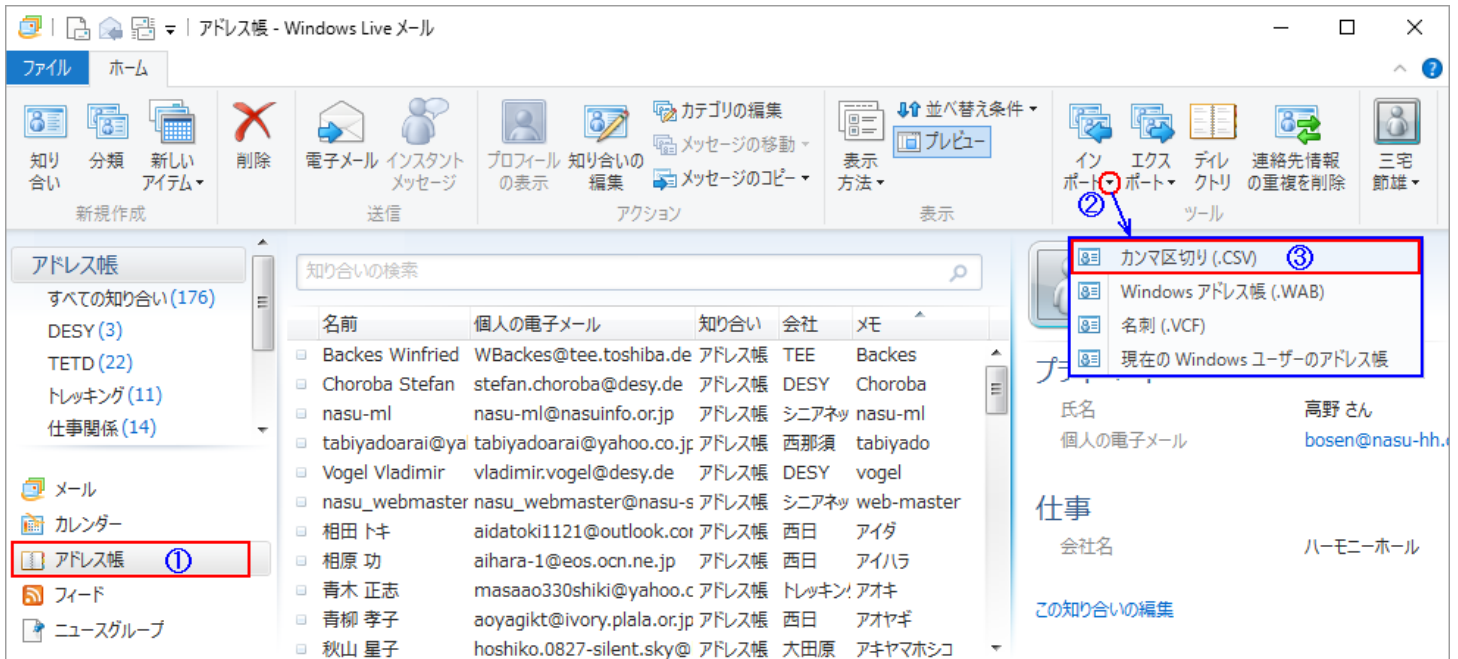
アドレス帳 - Windows Live メール

ファイル　ホーム

知り合い　分類　新しいアイテム▾　削除　電子メール　インスタントメッセージ　プロフィールの表示　知り合いの編集　カテゴリの編集　メッセージの移動▾　メッセージのコピー▾　表示方法▾　並べ替え条件▾　プレビュー　インポート▾　エクスポート▾　ディレクトリ　連絡先情報の重複を削除　三宅節雄▾

新規作成　送信　アクション　表示　ツール

②

カンマ区切り (.CSV)　③
Windows アドレス帳 (.WAB)
名刺 (.VCF)
現在の Windows ユーザーのアドレス帳

アドレス帳
すべての知り合い (176)
DESY (3)
TETD (22)
トレッキング (11)
仕事関係 (14)

メール
カレンダー
アドレス帳　①
フィード
ニュースグループ

知り合いの検索

| 名前 | 個人の電子メール | 知り合い | 会社 | メモ |
|---|---|---|---|---|
| Backes Winfried | WBackes@tee.toshiba.de | アドレス帳 | TEE | Backes |
| Choroba Stefan | stefan.choroba@desy.de | アドレス帳 | DESY | Choroba |
| nasu-ml | nasu-ml@nasuinfo.or.jp | アドレス帳 | シニアネッ | nasu-ml |
| tabiyadoarai@ya | tabiyadoarai@yahoo.co.jp | アドレス帳 | 西那須 | tabiyado |
| Vogel Vladimir | vladimir.vogel@desy.de | アドレス帳 | DESY | vogel |
| nasu_webmaster | nasu_webmaster@nasu-s | アドレス帳 | シニアネッ | web-master |
| 相田 トキ | aidatoki1121@outlook.coi | アドレス帳 | 西日 | アイダ |
| 相原 功 | aihara-1@eos.ocn.ne.jp | アドレス帳 | 西日 | アイハラ |
| 青木 正志 | masaao330shiki@yahoo.c | アドレス帳 | トレッキン | アオキ |
| 青柳 孝子 | aoyagikt@ivory.plala.or.jp | アドレス帳 | 西日 | アオヤギ |
| 秋山 星子 | hoshiko.0827-silent.sky@ | アドレス帳 | 大田原 | アキヤマホシコ |

プ
氏名　高野 さん
個人の電子メール　bosen@nasu-hh.
仕事
会社名　ハーモニーホール
この知り合いの編集